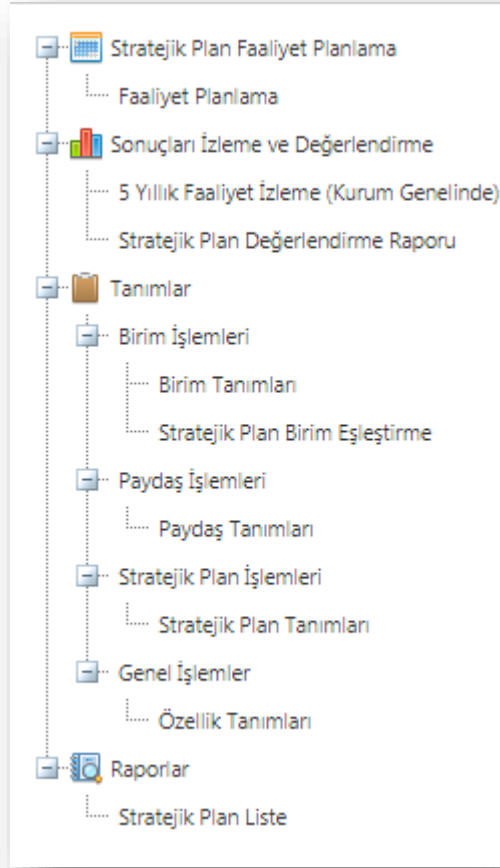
Stratejik Plan Faaliyet Planlama
Faaliyet Planlama
Sonuçları İzleme ve Değerlendirme
5 Yıllık Faaliyet İzleme (Kurum Genelinde)
Stratejik Plan Değerlendirme Raporu
Tanımlar
Birim İşlemleri
Birim Tanımları
Stratejik Plan Birim Eşleştirme
Paydaş İşlemleri
Paydaş Tanımları
Stratejik Plan İşlemleri
Stratejik Plan Tanımları
Genel İşlemler
Özellik Tanımları
Raporlar
Stratejik Plan Liste